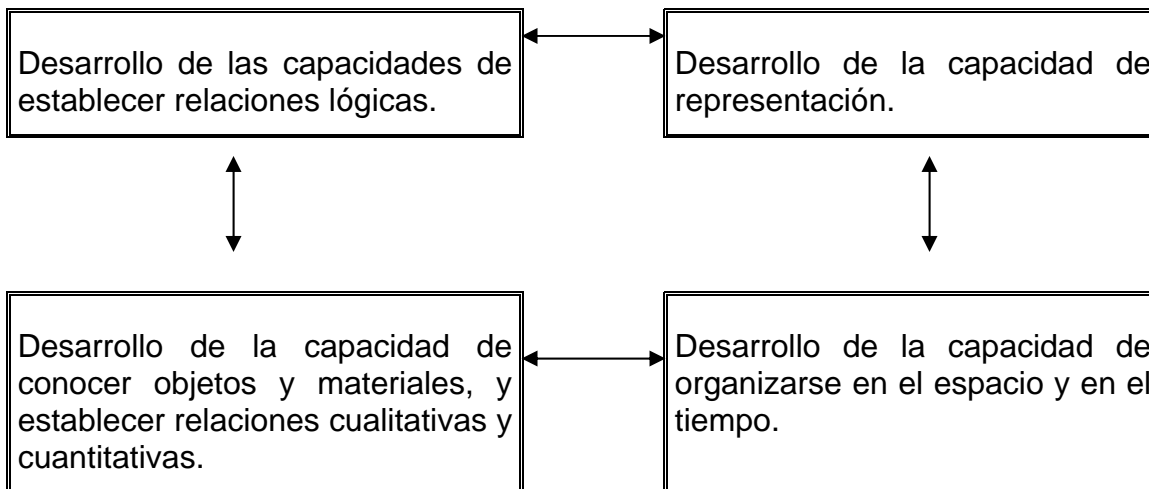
Desarrollo de las capacidades de establecer relaciones lógicas.

Desarrollo de la capacidad de representación.

Desarrollo de la capacidad de conocer objetos y materiales, y establecer relaciones cualitativas y cuantitativas.

Desarrollo de la capacidad de organizarse en el espacio y en el tiempo.